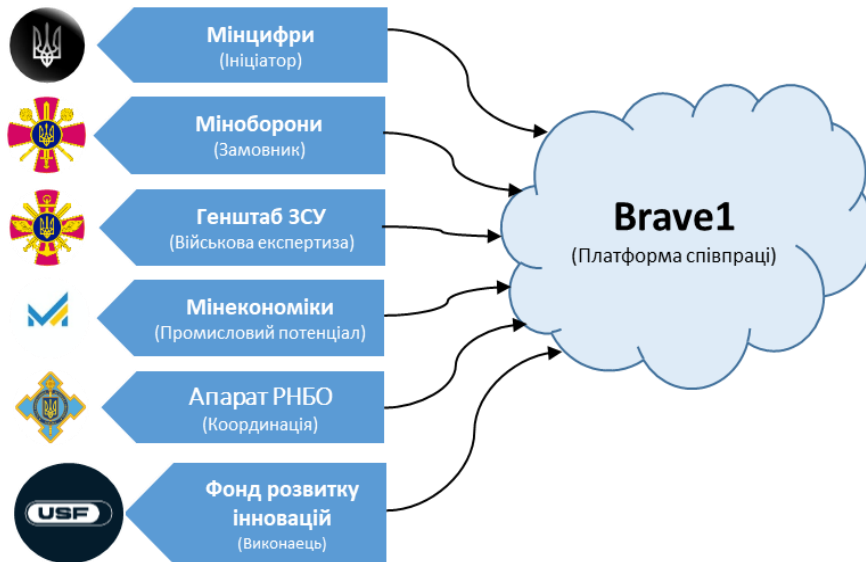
Мінцифри
(Ініціатор)

Міноборони
(Замовник)

Генштаб ЗСУ
(Військова експертиза)

Мінекономіки
(Промисловий потенціал)

Апарат РНБО
(Координація)

USF

Фонд розвитку інновацій
(Виконаець)

Brave1
(Платформа співпраці)